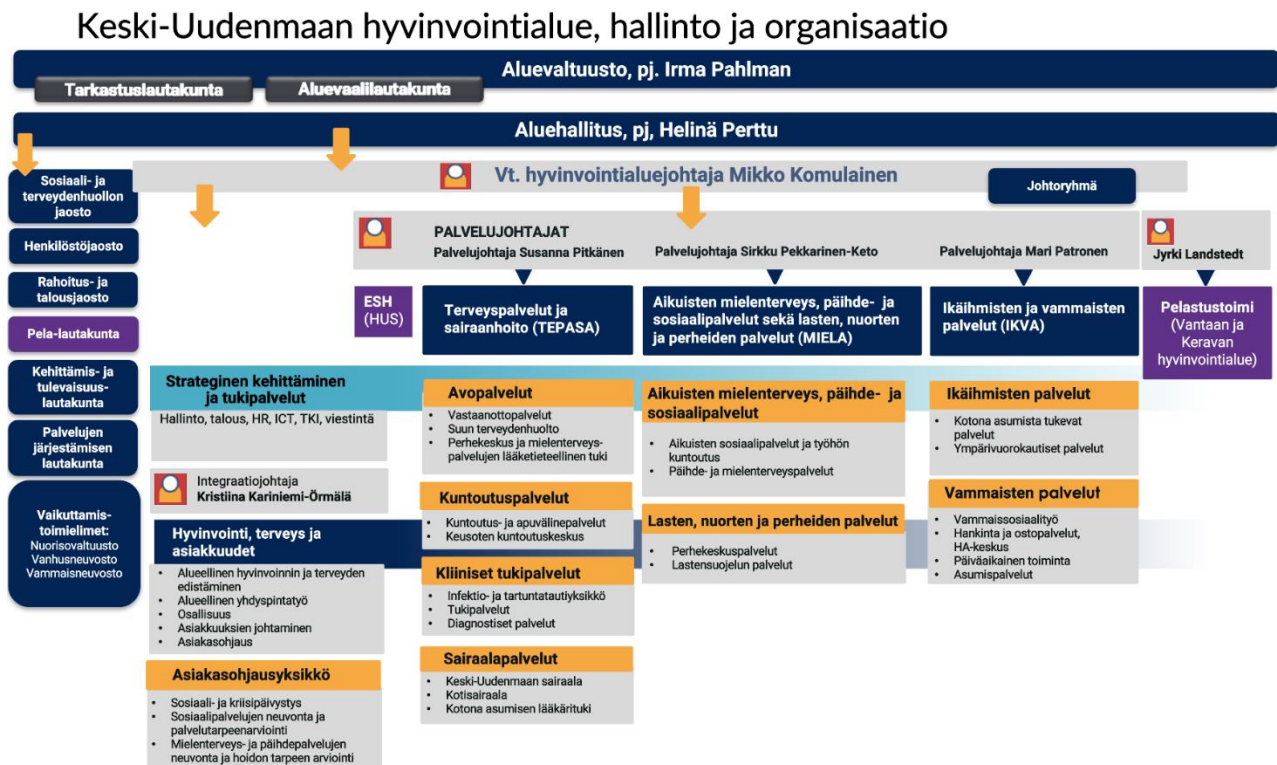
Keski-Uudenmaan hyvinvointialue, hallinto ja organisaatio

Aluevaltuusto, pj. Irma Pahlman

Tarkastuslautakunta

Aluevaalilautakunta

Aluehallitus, pj, Helinä Perttu

Sosiaali- ja terveydenhuollon jaosto

Henkilöstöjaosto

Rahoitus- ja talousjaosto

Pela-lautakunta

Kehittämis- ja tulevaisuuslautakunta

Palvelujen järjestämisen lautakunta

Vaikuttamistoimielimet:
Nuorisovaltuusto
Vanhusneuvosto
Vammaisneuvosto

Vt. hyvinvointialuejohtaja Mikko Komulainen

Johtoryhmä

PALVELUJOHTAJAT
Palvelujohtaja Susanna Pitkänen

Palvelujohtaja Sirkku Pekkarinen-Keto

Palvelujohtaja Mari Patronen

Jyrki Landstedt

ESH (HUS)

Terveyspalvelut ja sairaanhoito (TEPASA)

Aikuisten mielenterveys, päihde- ja sosiaalipalvelut sekä lasten, nuorten ja perheiden palvelut (MIELA)

Ikäihmisten ja vammaisten palvelut (IKVA)

Pelastustoimi (Vantaan ja Keravan hyvinvointialue)

Strateginen kehittäminen ja tukipalvelut
Hallinto, talous, HR, ICT, TKI, viestintä

Integraatiojohtaja
Kristiina Kariniemi-Örmälä

Hyvinvointi, terveys ja asiakkuudet
- Alueellinen hyvinvoinnin ja terveyden edistäminen
- Alueellinen yhdyspintatyö
- Osallisuus
- Asiakkuuksien johtaminen
- Asiakasohjaus

Asiakasohjausyksikkö
- Sosiaali- ja kriisipäivystys
- Sosiaalipalvelujen neuvonta ja palvelutarpeenarviointi
- Mielenterveys- ja päihdepalvelujen neuvonta ja hoidon tarpeen arviointi

Avopalvelut
- Vastaanottopalvelut
- Suun terveydenhuolto
- Perhekeskus ja mielenterveyspalvelujen lääketieteellinen tuki

Kuntoutuspalvelut
- Kuntoutus- ja apuvälinepalvelut
- Keusoten kuntoutuskeskus

Kliiniset tukipalvelut
- Infektio- ja tartuntatautiyksikkö
- Tukipalvelut
- Diagnostiset palvelut

Sairaalapalvelut
- Keski-Uudenmaan sairaala
- Kotisairaala
- Kotona asumisen lääkärituki

Aikuisten mielenterveys, päihde- ja sosiaalipalvelut
- Aikuisten sosiaalipalvelut ja työhön kuntoutus
- Päihde- ja mielenterveyspalvelut

Lasten, nuorten ja perheiden palvelut
- Perhekeskuspalvelut
- Lastensuojelun palvelut

Ikäihmisten palvelut
- Kotona asumista tukevat palvelut
- Ympärivuorokautiset palvelut

Vammaisten palvelut
- Vammaissosiaalityö
- Hankinta ja ostopalvelut, HA-keskus
- Päiväaikainen toiminta
- Asumispalvelut